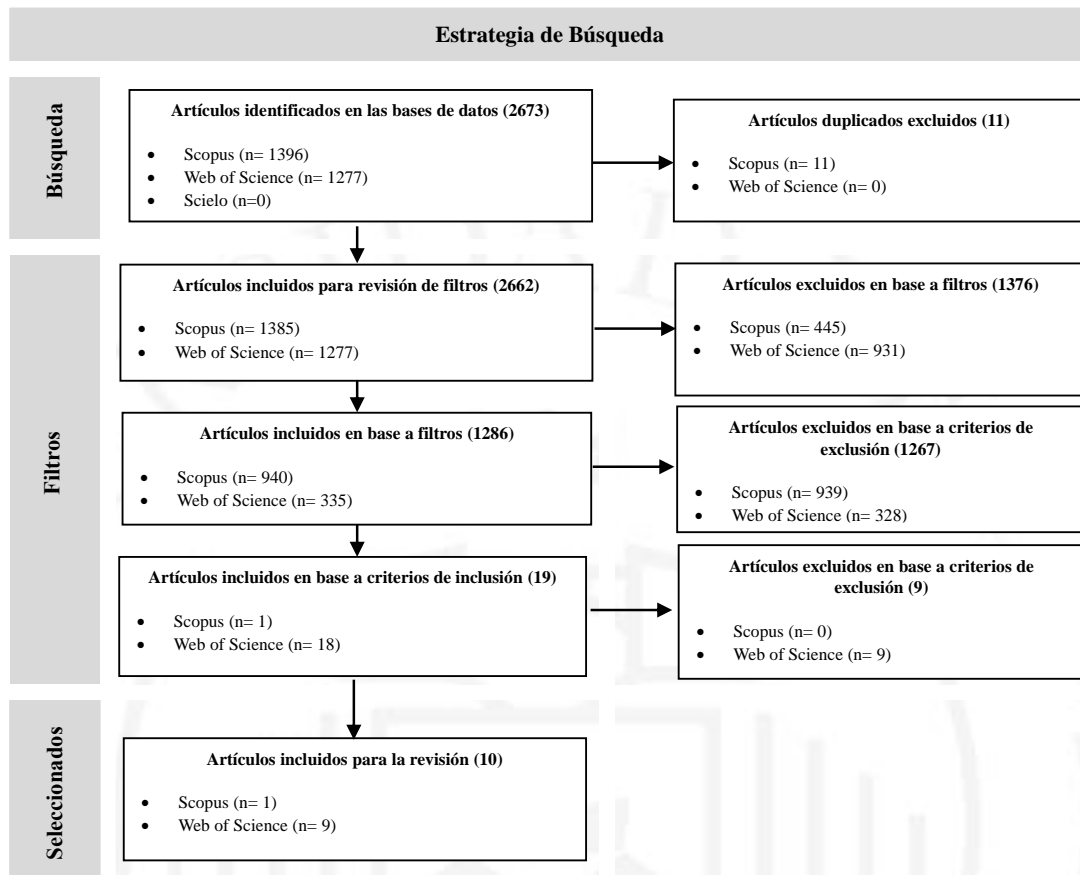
Estrategia de Búsqueda

Búsqueda

Artículos identificados en las bases de datos (2673)

- Scopus (n= 1396)
- Web of Science (n= 1277)
- Scielo (n=0)

Artículos duplicados excluidos (11)

- Scopus (n= 11)
- Web of Science (n= 0)

Filtros

Artículos incluidos para revisión de filtros (2662)

- Scopus (n= 1385)
- Web of Science (n= 1277)

Artículos excluidos en base a filtros (1376)

- Scopus (n= 445)
- Web of Science (n= 931)

Artículos incluidos en base a filtros (1286)

- Scopus (n= 940)
- Web of Science (n= 335)

Artículos excluidos en base a criterios de exclusión (1267)

- Scopus (n= 939)
- Web of Science (n= 328)

Artículos incluidos en base a criterios de inclusión (19)

- Scopus (n= 1)
- Web of Science (n= 18)

Artículos excluidos en base a criterios de exclusión (9)

- Scopus (n= 0)
- Web of Science (n= 9)

Seleccionados

Artículos incluidos para la revisión (10)

- Scopus (n= 1)
- Web of Science (n= 9)